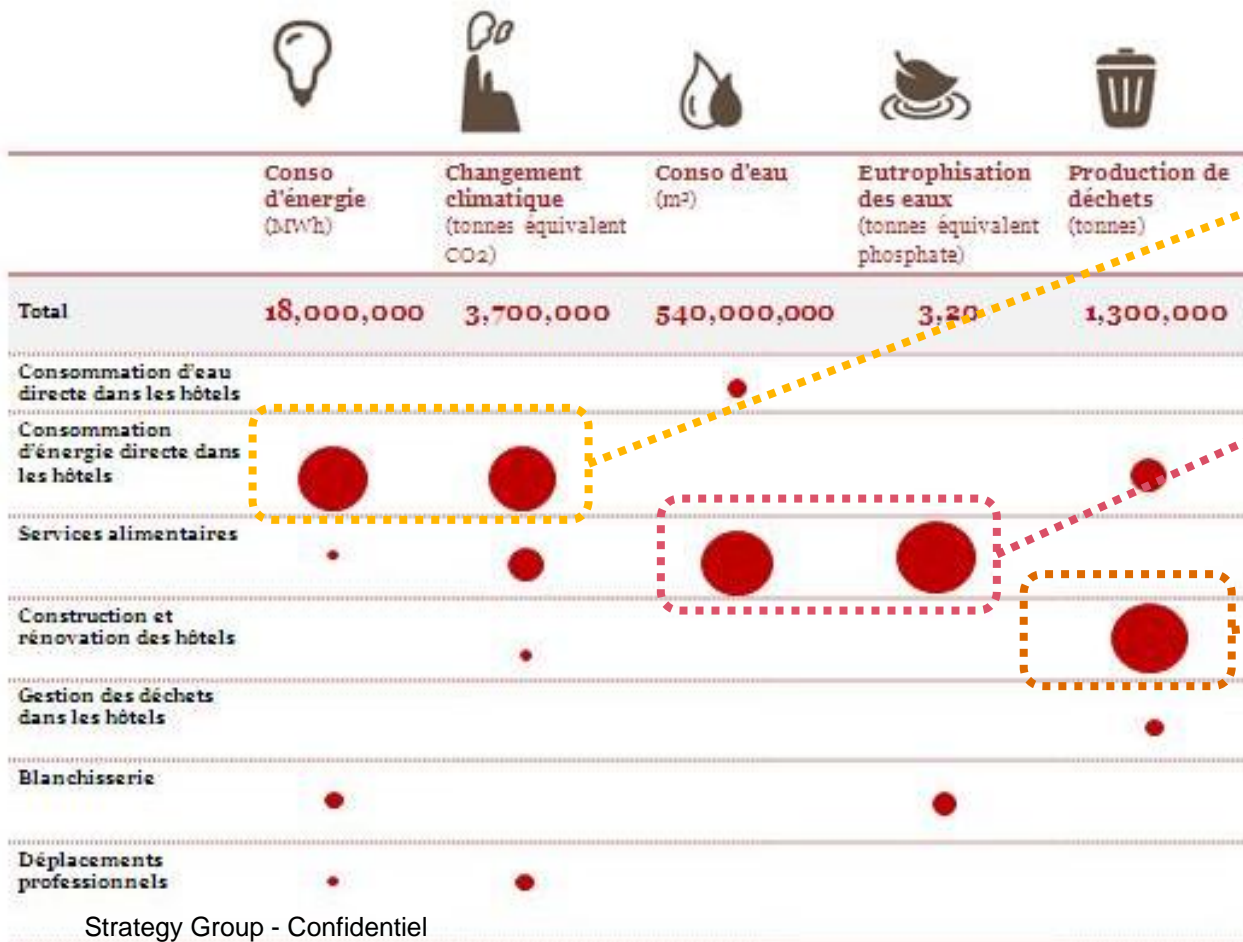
| | Conso d'énergie (MWh) | Changement climatique (tonnes équivalent CO2) | Conso d'eau (m³) | Eutrophisation des eaux (tonnes équivalent phosphate) | Production de déchets (tonnes) |
|---|---|---|---|---|---|
| Total | 18,000,000 | 3,700,000 | 540,000,000 | 3,20 | 1,300,000 |
| Consommation d'eau directe dans les hôtels | | | | | |
| Consommation d'énergie directe dans les hôtels | | | | | |
| Services alimentaires | | | | | |
| Construction et rénovation des hôtels | | | | | |
| Gestion des déchets dans les hôtels | | | | | |
| Blanchisserie | | | | | |
| Déplacements professionnels | | | | | |

Strategy Group - Confidentiel